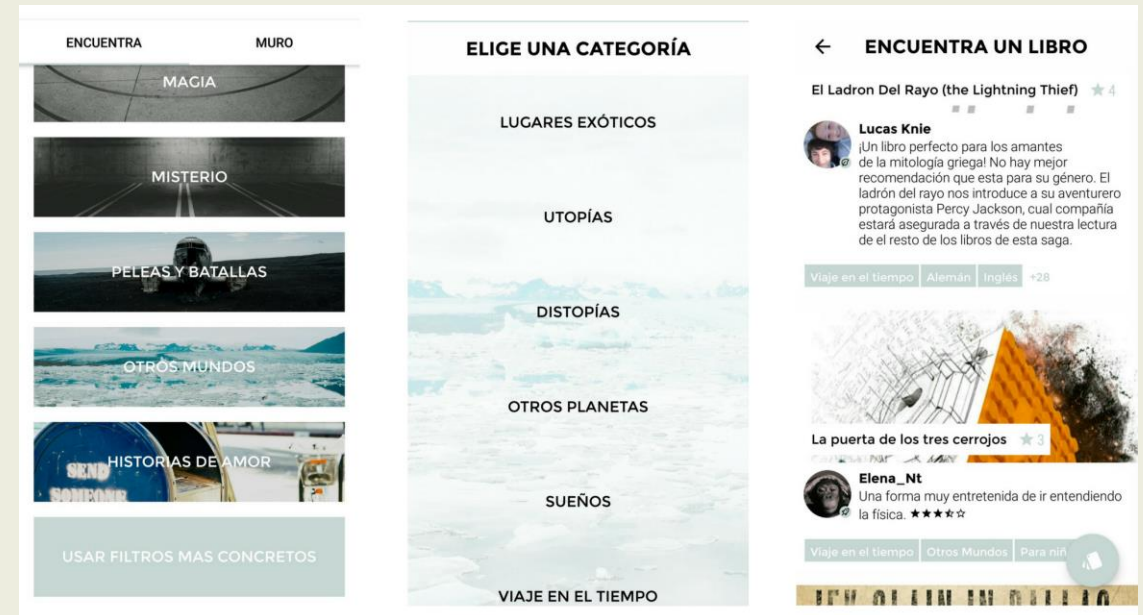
ENCUENTRA MURO

MAGIA

MISTERIO

PELEAS Y BATALLAS

OTROS MUNDOS

HISTORIAS DE AMOR

USAR FILTROS MAS CONCRETOS

ELIGE UNA CATEGORÍA

LUGARES EXÓTICOS

UTOPÍAS

DISTOPÍAS

OTROS PLANETAS

SUEÑOS

VIAJE EN EL TIEMPO

← ENCUENTRA UN LIBRO

El Ladron Del Rayo (the Lightning Thief) 4

Lucas Knie
¡Un libro perfecto para los amantes de la mitología griega! No hay mejor recomendación que esta para su género. El ladrón del rayo nos introduce a su aventurero protagonista Percy Jackson, cual compañía estará asegurada a través de nuestra lectura de el resto de los libros de esta saga.

Viaje en el tiempo Alemán Inglés +28

La puerta de los tres cerrojos 3

Elena_Nt
Una forma muy entretenida de ir entendiendo la física. ★★★☆☆

Viaje en el tiempo Otros Mundos Para niñ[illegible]